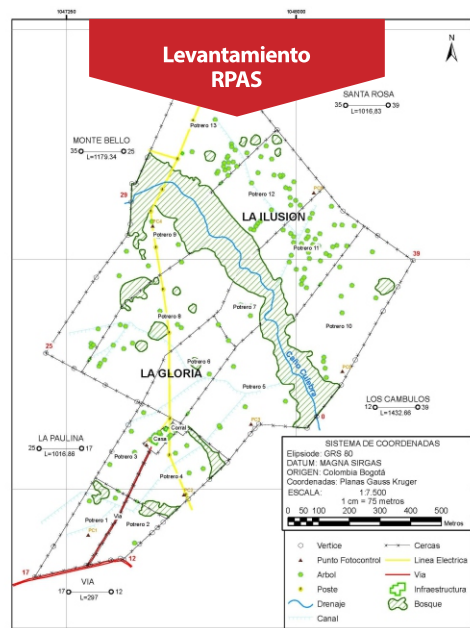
1047250
1048000
N

Levantamiento RPAS

SANTA ROSA
35 39
L=1016.83

MONTE BELLO
35 25
L=1179.34

Potrero 13
Potrero 12
29
LA ILUSION
Potrero 9
Potrero 11
39
Potrero 8
Potrero 7
Potrero 10
25
Potrero 6
LA GLORIA
Caño Cubarro
Potrero 5
LOS CAMBULOS
12 39
L=1432.88
6

LA PAULINA
25 17
L=1016.88
Corral
Casa
Potrero 3
Potrero 4
Potrero 1
Via
Potrero 2
17
12
VIA
17 12
L=297

SISTEMA DE COORDENADAS
Elipsoide: GRS 80
DATUM: MAGNA SIRGAS
ORIGEN: Colombia Bogotá
Coordenadas: Planas Gauss Kruger
ESCALA: 1:7.500
1 cm = 75 metros
0 50 100 200 300 400 500
Metros

Vertice
Cercas
Punto Fotocontrol
Linea Electrica
Arbol
Via
Poste
Infraestructura
Drenaje
Bosque
Canal